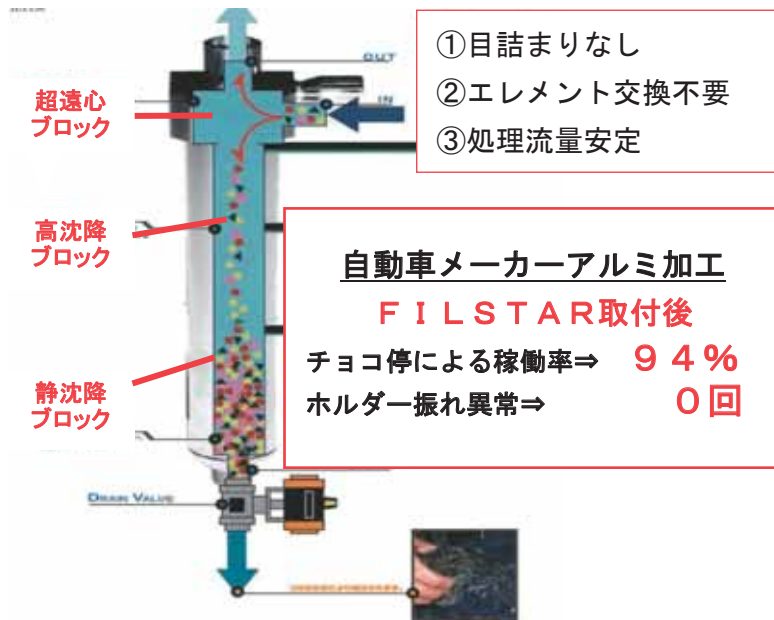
OUT

IN

超遠心
ブロック

高沈降
ブロック

静沈降
ブロック

DRAIN VALVE

①目詰まりなし
②エレメント交換不要
③処理流量安定

自動車メーカーアルミ加工
ＦＩＬＳＴＡＲ取付後
チョコ停による稼働率⇒　９４％
ホルダー振れ異常⇒　０回